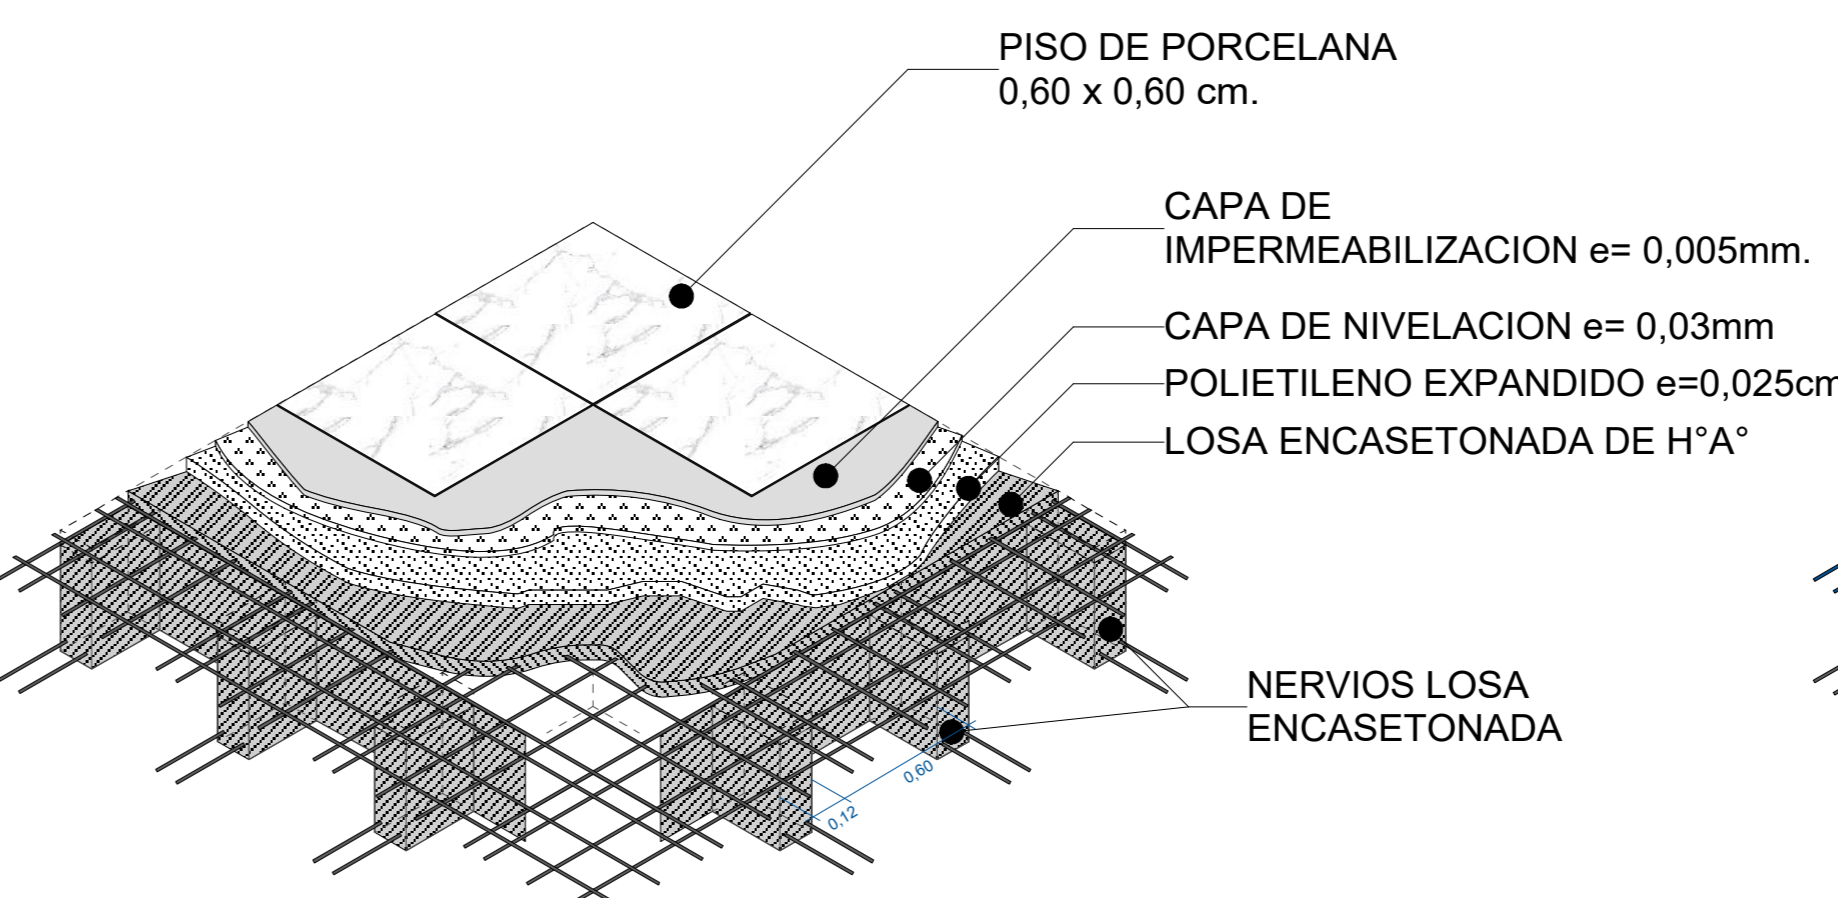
PISO DE PORCELANA
0,60 x 0,60 cm.

CAPA DE
IMPERMEABILIZACION e= 0,005mm.

CAPA DE NIVELACION e= 0,03mm

POLIETILENO EXPANDIDO e=0,025cm

LOSA ENCASETONADA DE H°A°

NERVIOS LOSA
ENCASETONADA

0,60

0,12